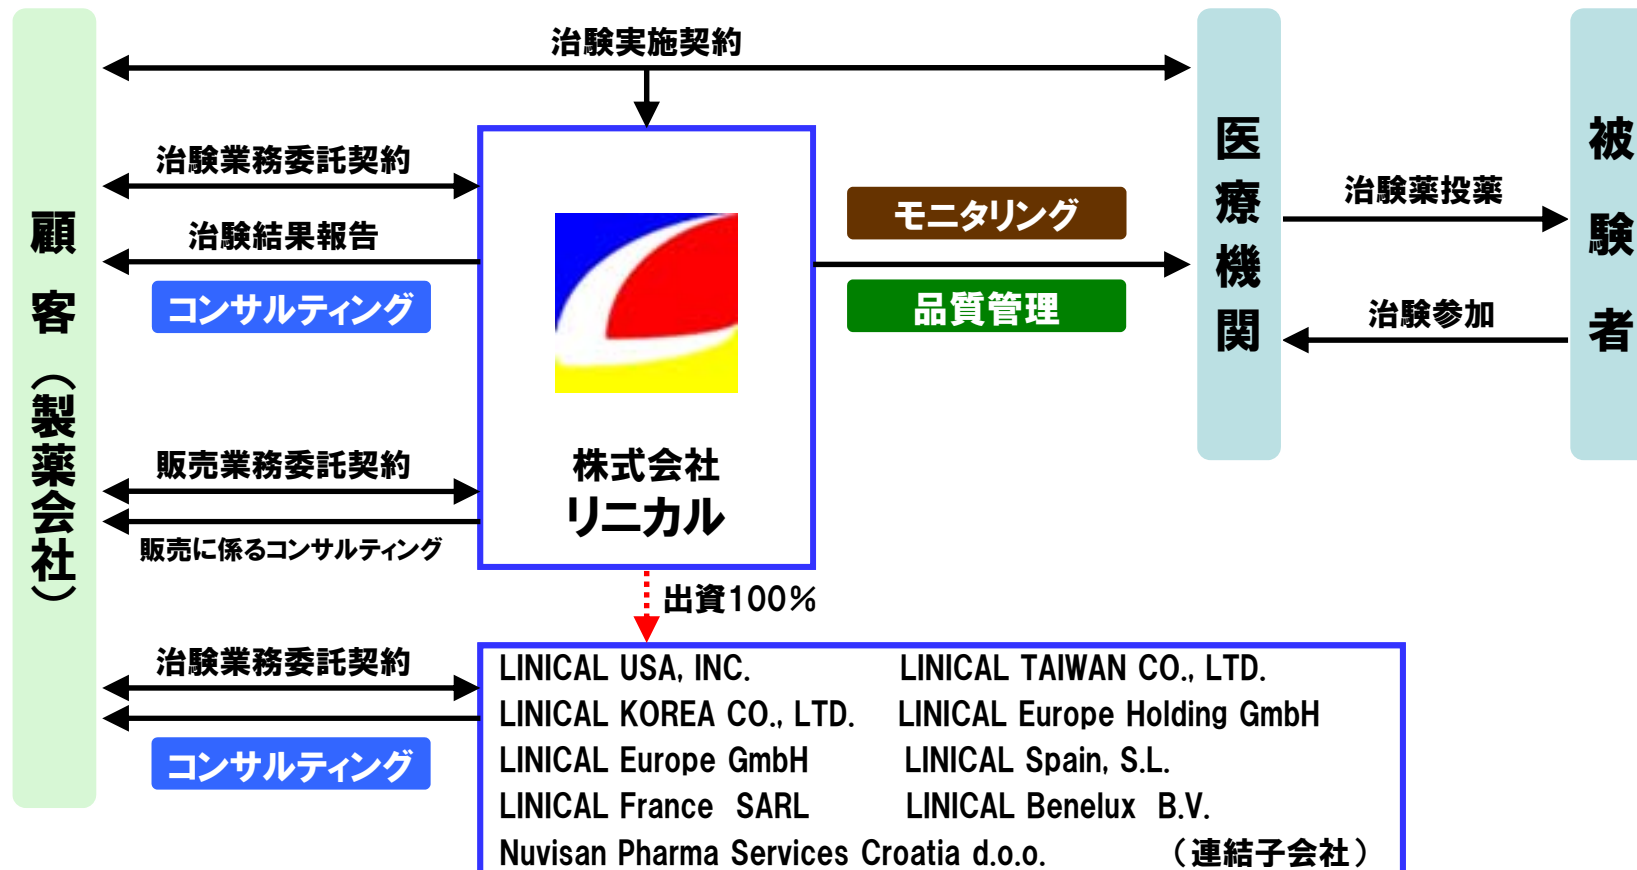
顧客（製薬会社）

治験実施契約

医療機関

被験者

治験業務委託契約

治験結果報告

コンサルティング

モニタリング

品質管理

治験薬投薬

治験参加

販売業務委託契約

販売に係るコンサルティング

株式会社
リニカル

出資100%

治験業務委託契約

コンサルティング

LINICAL USA, INC.
LINICAL TAIWAN CO., LTD.
LINICAL KOREA CO., LTD.
LINICAL Europe Holding GmbH
LINICAL Europe GmbH
LINICAL Spain, S.L.
LINICAL France SARL
LINICAL Benelux B.V.
Nuvisan Pharma Services Croatia d.o.o.
（連結子会社）